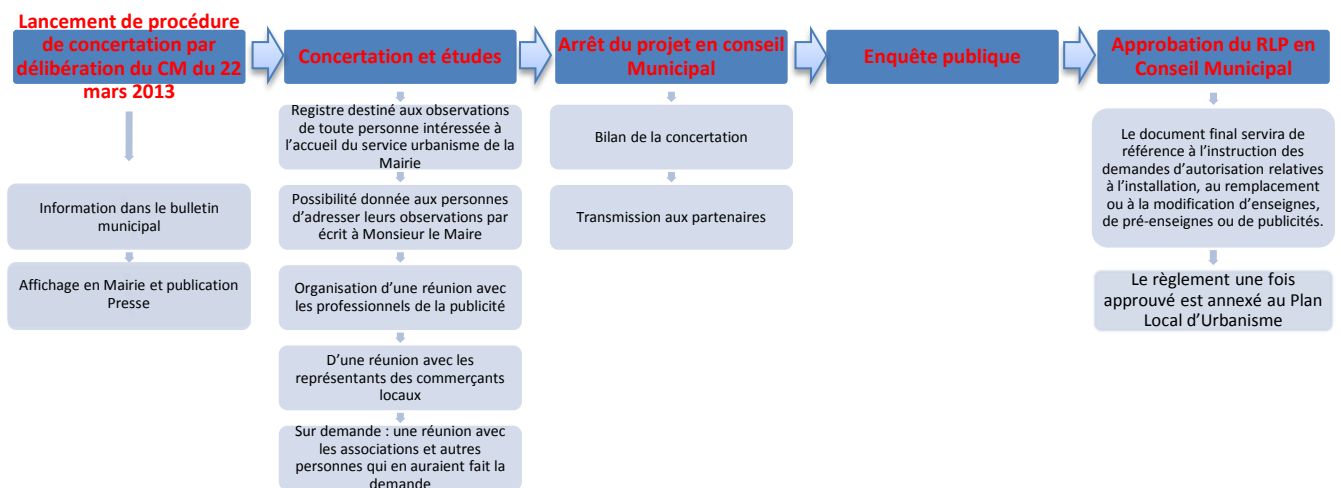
Lancement de procédure de concertation par délibération du CM du 22 mars 2013

Information dans le bulletin municipal

Affichage en Mairie et publication Presse

Concertation et études

Registre destiné aux observations de toute personne intéressée à l'accueil du service urbanisme de la Mairie

Possibilité donnée aux personnes d'adresser leurs observations par écrit à Monsieur le Maire

Organisation d'une réunion avec les professionnels de la publicité

D'une réunion avec les représentants des commerçants locaux

Sur demande : une réunion avec les associations et autres personnes qui en auraient fait la demande

Arrêt du projet en conseil Municipal

Bilan de la concertation

Transmission aux partenaires

Enquête publique

Approbation du RLP en Conseil Municipal

Le document final servira de référence à l'instruction des demandes d'autorisation relatives à l'installation, au remplacement ou à la modification d'enseignes, de pré-enseignes ou de publicités.

Le règlement une fois approuvé est annexé au Plan Local d'Urbanisme